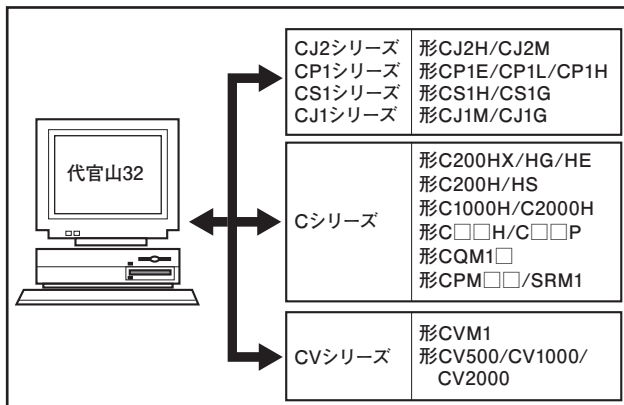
代官山32

| CJ2シリーズ<br>CP1シリーズ<br>CS1シリーズ<br>CJ1シリーズ | 形CJ2H/CJ2M<br>形CP1E/CP1L/CP1H<br>形CS1H/CS1G<br>形CJ1M/CJ1G |
|---|---|
| Cシリーズ | 形C200HX/HG/HE<br>形C200H/HS<br>形C1000H/C2000H<br>形C□□H/C□□P<br>形CQM1□<br>形CPM□□/SRM1 |
| CVシリーズ | 形CVM1<br>形CV500/CV1000/CV2000 |